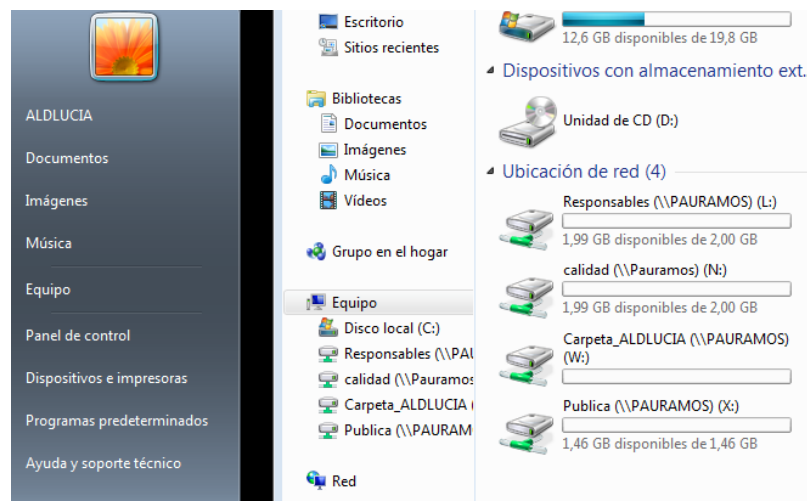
ALDLUCIA
Documentos
Imágenes
Música
Equipo
Panel de control
Dispositivos e impresoras
Programas predeterminados
Ayuda y soporte técnico

Escritorio
Sitios recientes

Bibliotecas
Documentos
Imágenes
Música
Vídeos

Grupo en el hogar

Equipo
Disco local (C:)
Responsables (\\PAU
calidad (\\Pauramos
Carpeta_ALDLUCIA (
Publica (\\PAURAM

Red

12,6 GB disponibles de 19,8 GB

Dispositivos con almacenamiento ext.

Unidad de CD (D:)

Ubicación de red (4)

Responsables (\\PAURAMOS) (L:)
1,99 GB disponibles de 2,00 GB

calidad (\\Pauramos) (N:)
1,99 GB disponibles de 2,00 GB

Carpeta_ALDLUCIA (\\PAURAMOS) (W:)

Publica (\\PAURAMOS) (X:)
1,46 GB disponibles de 1,46 GB